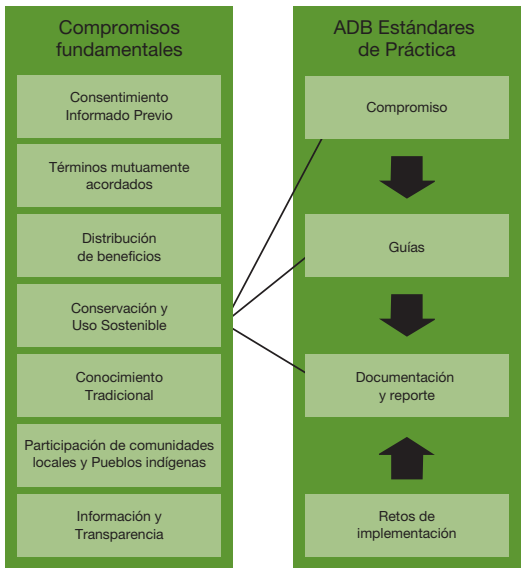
Compromisos fundamentales

Consentimiento Informado Previo

Términos mutuamente acordados

Distribución de beneficios

Conservación y Uso Sostenible

Conocimiento Tradicional

Participación de comunidades locales y Pueblos indígenas

Información y Transparencia

ADB Estándares de Práctica

Compromiso

Guías

Documentación y reporte

Retos de implementación